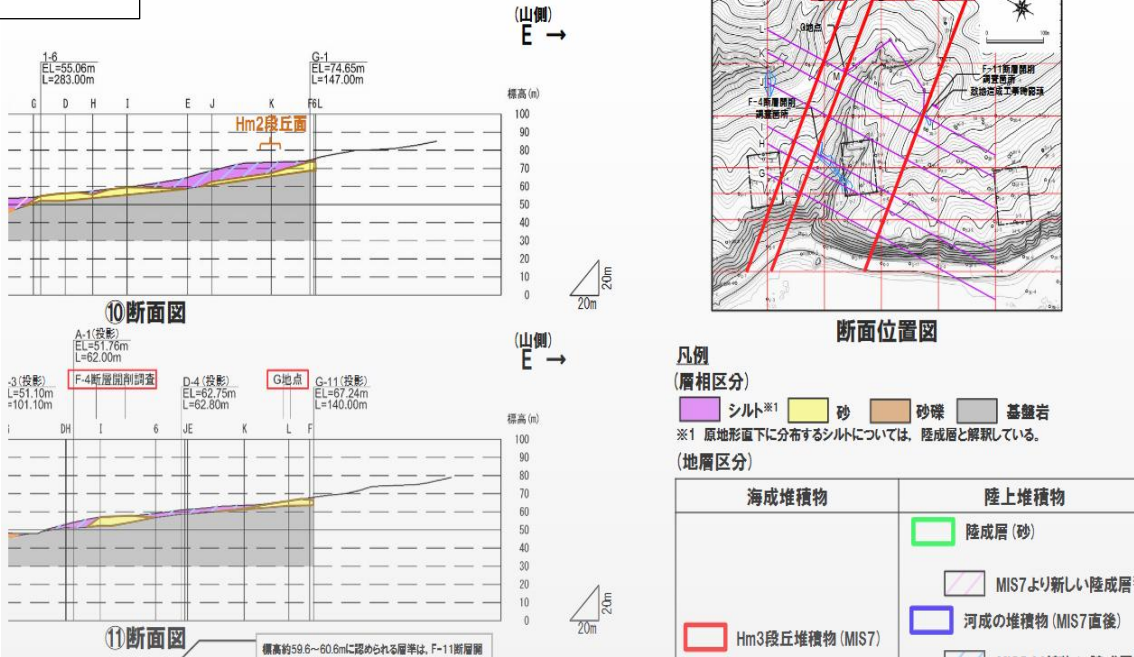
(山側)
E →

1-6
EL=55.06m
L=283.00m

G-1
EL=74.65m
L=147.00m

G D H I E J K F6L

Hm2段丘面

標高(m)
100
90
80
70
60
50
40
30
20
10
0

20m
20m

⑩断面図

G地点

F-11断層開削調査箇所
敦賀発電所工事事務所

F-4断層開削調査箇所

断面位置図

(山側)
E →

A-1(投影)
EL=51.76m
L=62.00m

-3(投影)
L=51.10m
L=101.10m

F-4断層開削調査

D-4(投影)
EL=62.75m
L=62.80m

G地点

G-11(投影)
EL=67.24m
L=140.00m

DH I 6 JE K L F

標高(m)
100
90
80
70
60
50
40
30
20
10
0

20m
20m

⑪断面図

標高約59.6～60.6mに認められる層準は、F-11断層開

凡例
(層相区分)
シルト※1
砂
砂礫
基盤岩
※1 原地形直下に分布するシルトについては、陸成層と解釈している。

(地層区分)

| 海成堆積物 | 陸上堆積物 |
|---|---|
| Hm3段丘堆積物(MIS7) | 陸成層(砂)<br>MIS7より新しい陸成層<br>河成の堆積物(MIS7直後) |